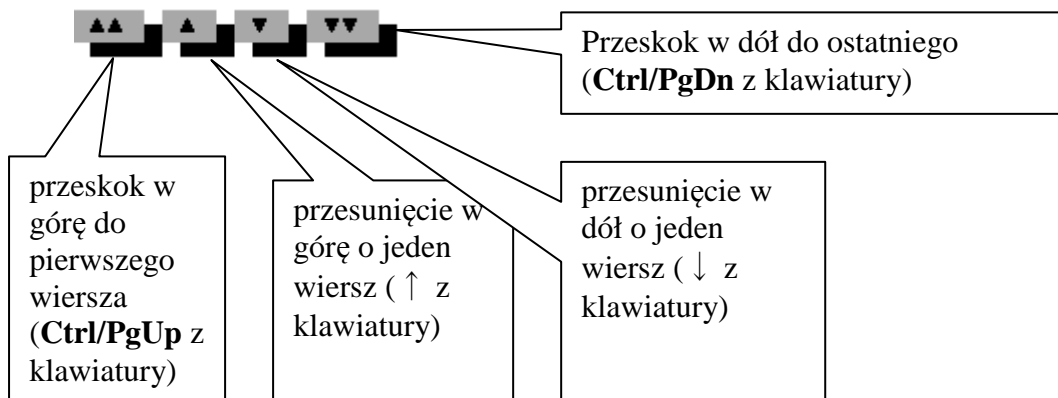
Przeskok w dół do ostatniego (**Ctrl/PgDn** z klawiatury)

przeskok w górę do pierwszego wiersza (**Ctrl/PgUp** z klawiatury)

przesunięcie w górę o jeden wiersz ( ↑ z klawiatury)

przesunięcie w dół o jeden wiersz ( ↓ z klawiatury)